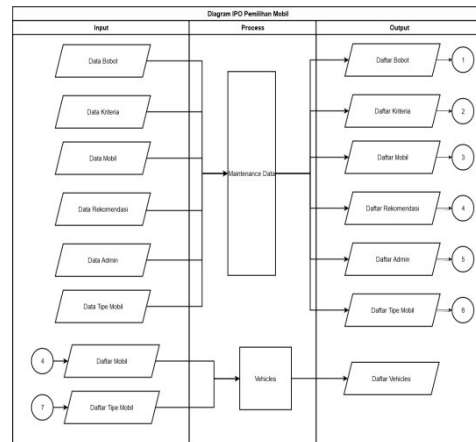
Diagram IPO Pemilihan Mobil

Input

Process

Output

Data Bobot

Data Kriteria

Data Mobil

Data Rekomendasi

Data Admin

Data Tipe Mobil

Maintenance Data

Daftar Bobot

1

Daftar Kriteria

2

Daftar Mobil

3

Daftar Rekomendasi

4

Daftar Admin

5

Daftar Tipe Mobil

6

4

Daftar Mobil

7

Daftar Tipe Mobil

Vehicles

Daftar Vehicles